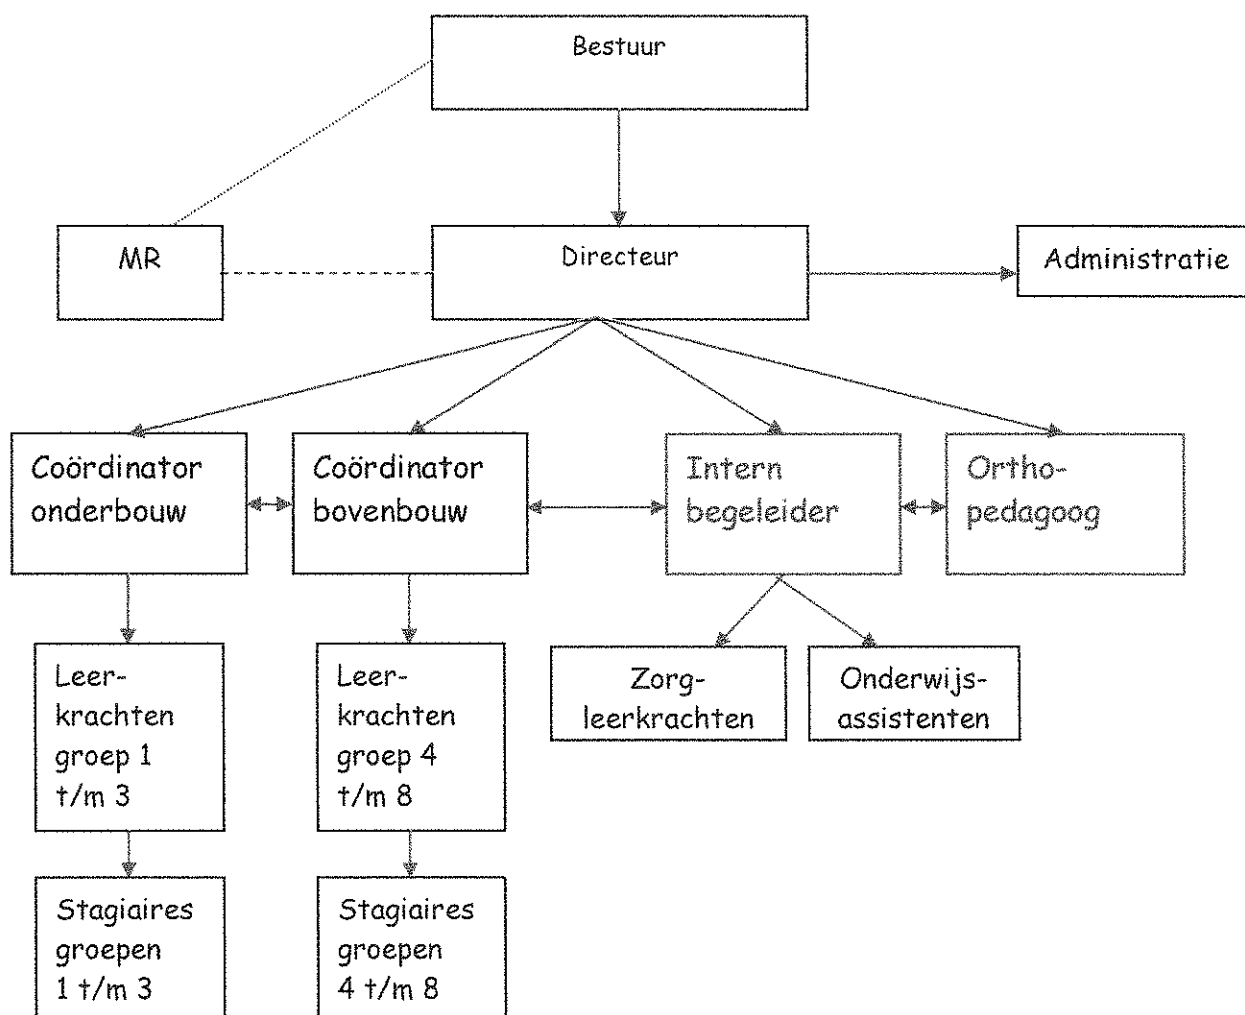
Bestuur

MR

Directeur

Administratie

Coördinator onderbouw

Coördinator bovenbouw

Intern begeleider

Orthopedagoog

Leerkrachten groep 1 t/m 3

Leerkrachten groep 4 t/m 8

Zorgleerkrachten

Onderwijsassistenten

Stagiaires groepen 1 t/m 3

Stagiaires groepen 4 t/m 8